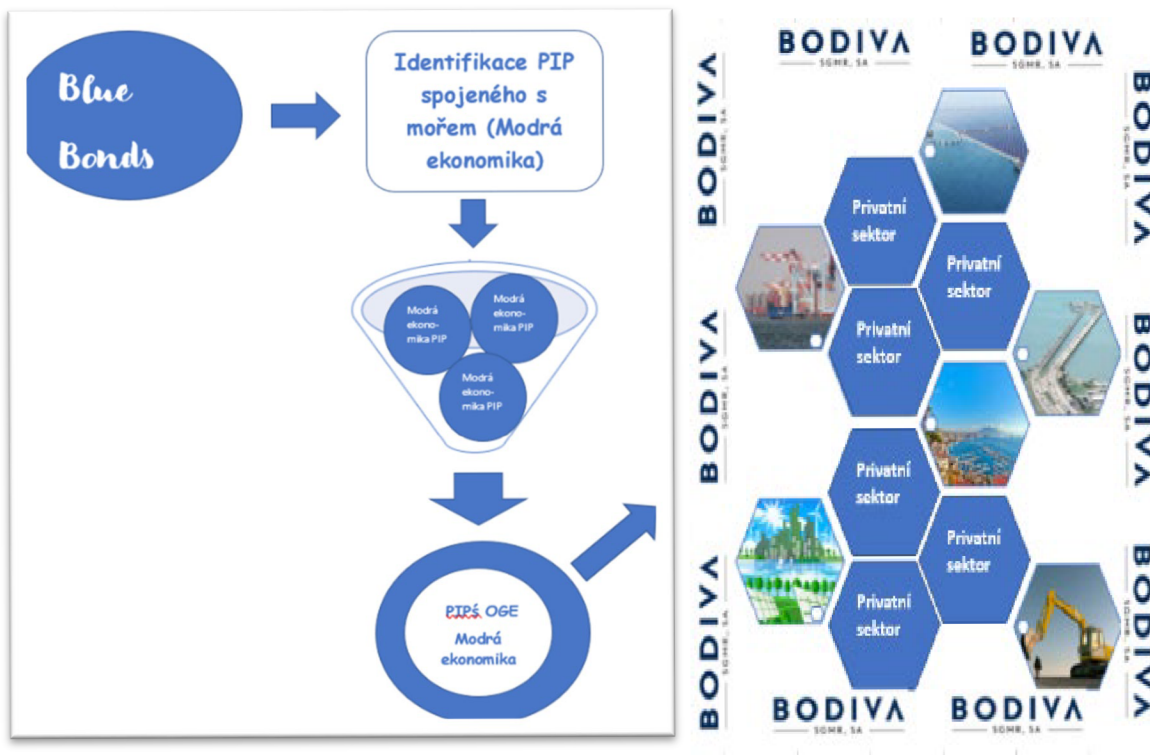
Blue Bonds

Identifikace PIP spojeného s mořem (Modrá ekonomika)

Modrá ekonomika PIP

Modrá ekonomika PIP

Modrá ekonomika PIP

PIPś OGE
Modrá ekonomika

BODIVA SGMR, SA

BODIVA SGMR, SA

BODIVA SGMR, SA

BODIVA SGMR, SA

BODIVA SGMR, SA

BODIVA SGMR, SA

BODIVA SGMR, SA

BODIVA SGMR, SA

BODIVA SGMR, SA

BODIVA SGMR, SA

Privatní sektor

Privatní sektor

Privatní sektor

Privatní sektor

Privatní sektor

Privatní sektor